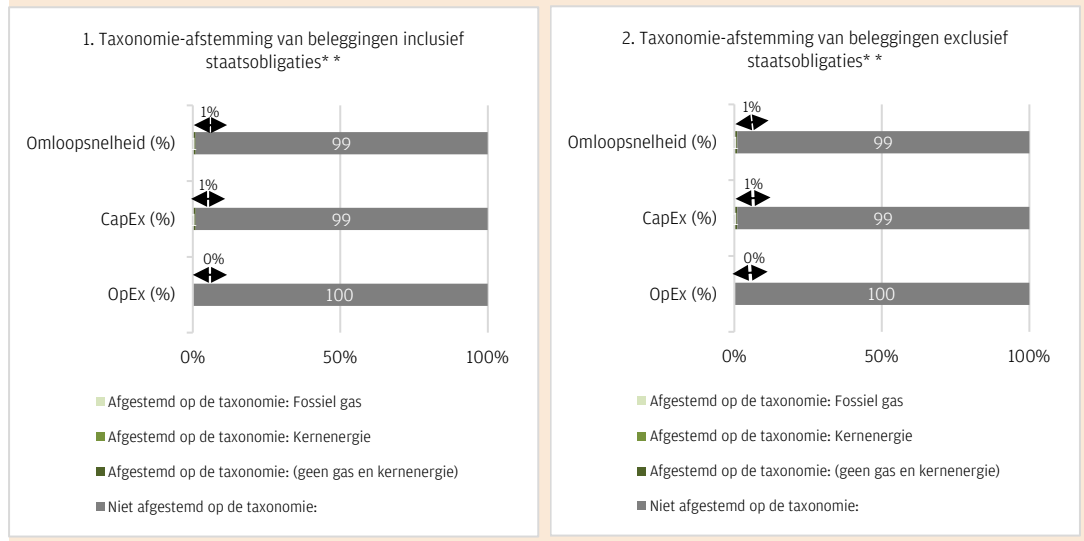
1. Taxonomie-afstemming van beleggingen inclusief staatsobligaties* *

Omloopsnelheid (%)
1%
99

CapEx (%)
1%
99

OpEx (%)
0%
100

0%
50%
100%

Afgestemd op de taxonomie: Fossiel gas
Afgestemd op de taxonomie: Kernenergie
Afgestemd op de taxonomie: (geen gas en kernenergie)
Niet afgestemd op de taxonomie:

2. Taxonomie-afstemming van beleggingen exclusief staatsobligaties* *

Omloopsnelheid (%)
1%
99

CapEx (%)
1%
99

OpEx (%)
0%
100

0%
50%
100%

Afgestemd op de taxonomie: Fossiel gas
Afgestemd op de taxonomie: Kernenergie
Afgestemd op de taxonomie: (geen gas en kernenergie)
Niet afgestemd op de taxonomie: